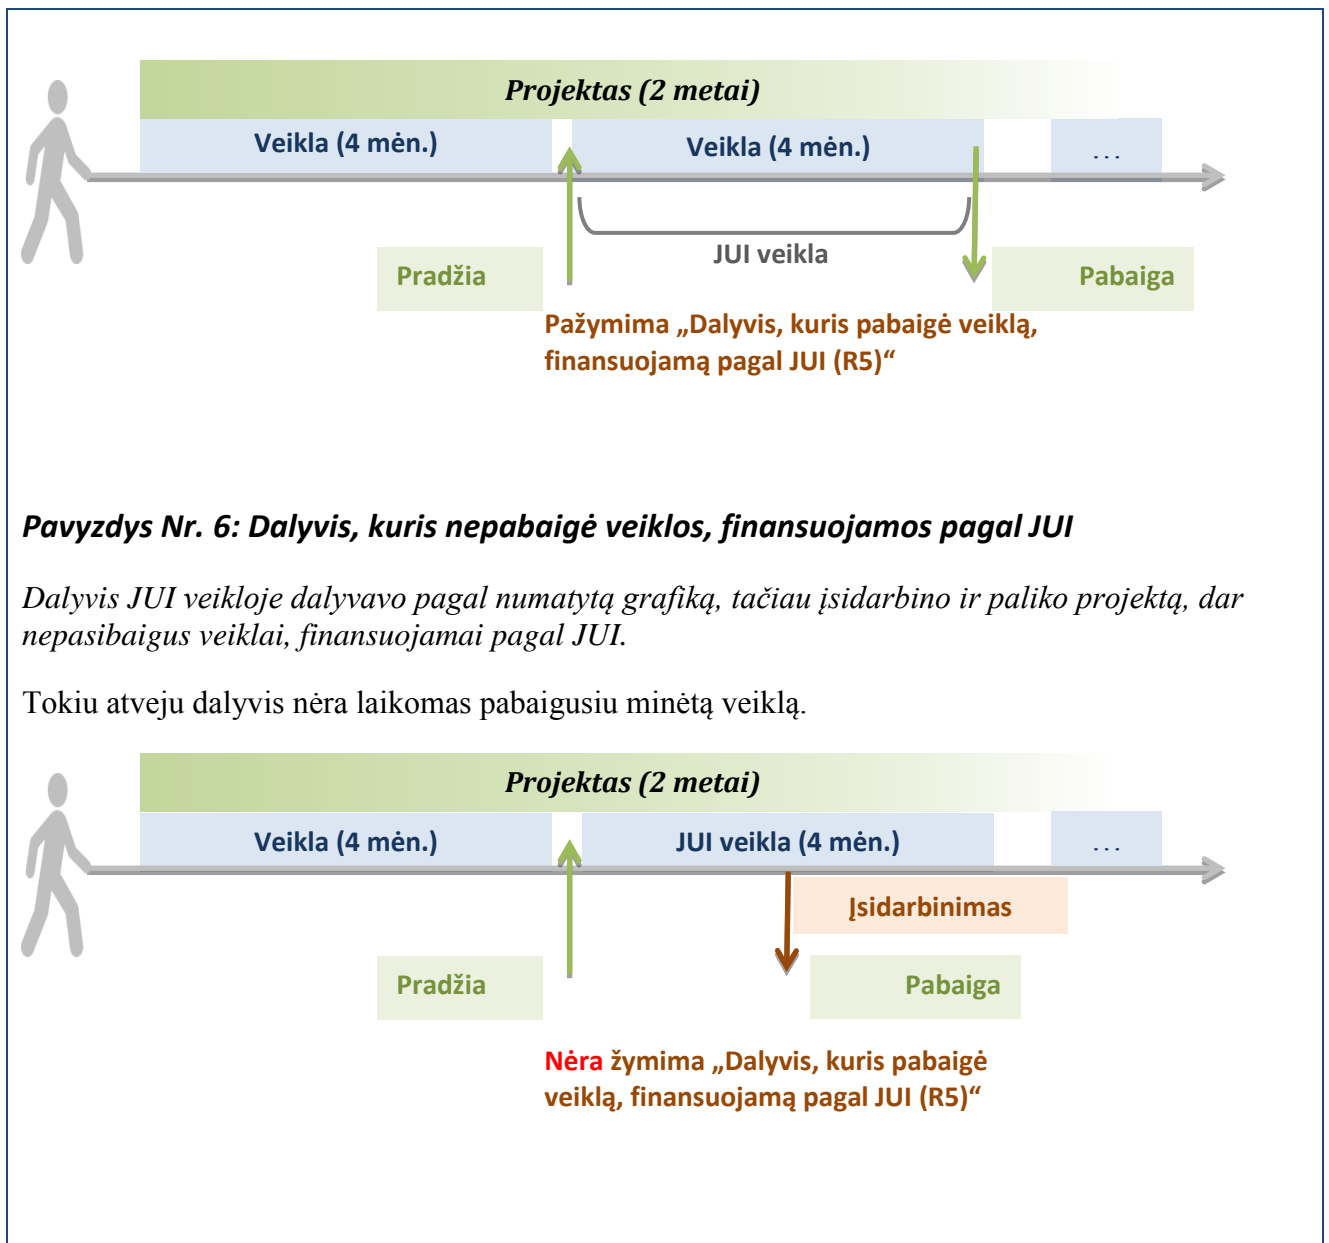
Projektas (2 metai)

Veikla (4 mėn.)

Veikla (4 mėn.)

…

JUI veikla

Pradžia

Pabaiga

Pažymima „Dalyvis, kuris pabaigė veiklą, finansuojamą pagal JUI (R5)“

Pavyzdys Nr. 6: Dalyvis, kuris nepabaigė veiklos, finansuojamos pagal JUI

Dalyvis JUI veikloje dalyvavo pagal numatytą grafiką, tačiau įsidarbino ir paliko projektą, dar nepasibaigus veiklai, finansuojamai pagal JUI.

Tokiu atveju dalyvis nėra laikomas pabaigusiu minėtą veiklą.

Projektas (2 metai)

Veikla (4 mėn.)

JUI veikla (4 mėn.)

…

Įsidarbinimas

Pradžia

Pabaiga

Nėra žymima „Dalyvis, kuris pabaigė veiklą, finansuojamą pagal JUI (R5)“